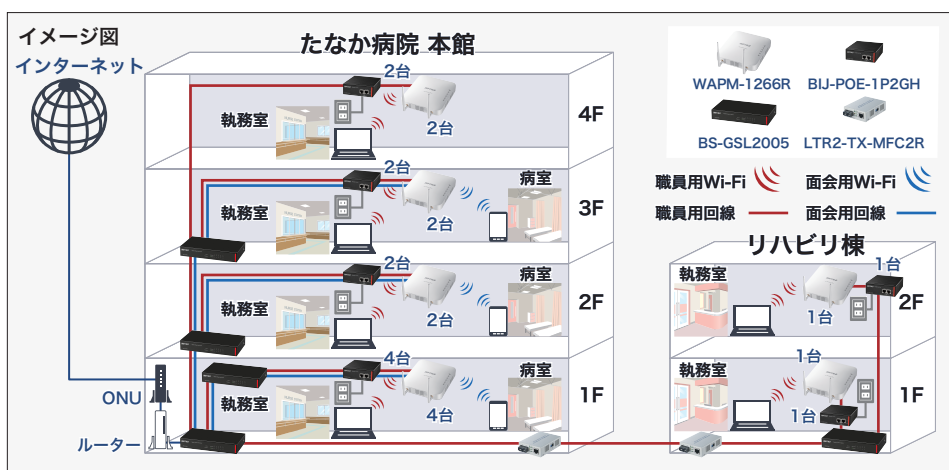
イメージ図

インターネット

たなか病院 本館

WAPM-1266R

BIJ-POE-1P2GH

BS-GSL2005

LTR2-TX-MFC2R

職員用Wi-Fi

面会用Wi-Fi

職員用回線

面会用回線

4F

2台

執務室

2台

3F

2台

病室

執務室

2台

2F

2台

病室

執務室

2台

1F

4台

病室

執務室

4台

ONU

ルーター

リハビリ棟

執務室

1台

2F

1台

1台

執務室

1F

1台